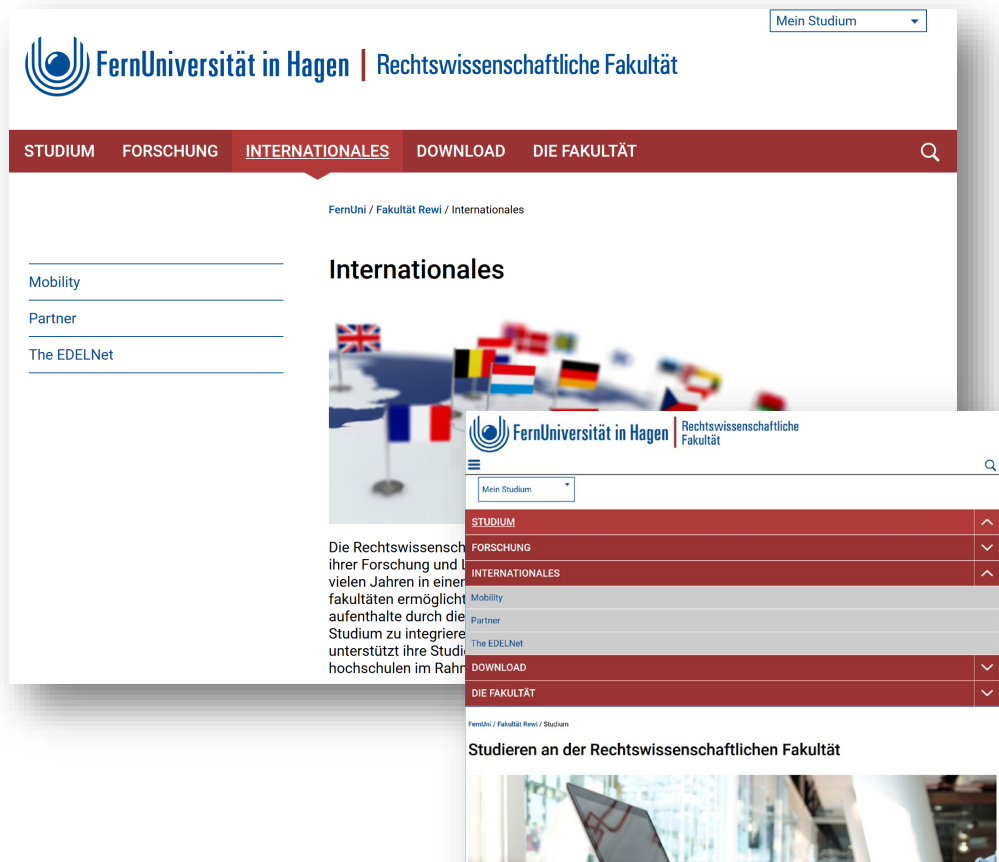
Mein Studium

FernUniversität in Hagen | Rechtswissenschaftliche Fakultät

STUDIUM FORSCHUNG INTERNATIONALES DOWNLOAD DIE FAKULTÄT

FernUni / Fakultät Rewi / Internationales

Mobility

Partner

The EDELNet

Internationales

Die Rechtswissensch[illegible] ihrer Forschung und L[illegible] vielen Jahren in einer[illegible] fakultäten ermöglicht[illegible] aufenthalte durch die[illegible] Studium zu integriere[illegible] unterstützt ihre Studi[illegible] hochschulen im Rahm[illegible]

FernUniversität in Hagen | Rechtswissenschaftliche Fakultät

Mein Studium

STUDIUM

FORSCHUNG

INTERNATIONALES

Mobility

Partner

The EDELNet

DOWNLOAD

DIE FAKULTÄT

FernUni / Fakultät Rewi / Studium

Studieren an der Rechtswissenschaftlichen Fakultät